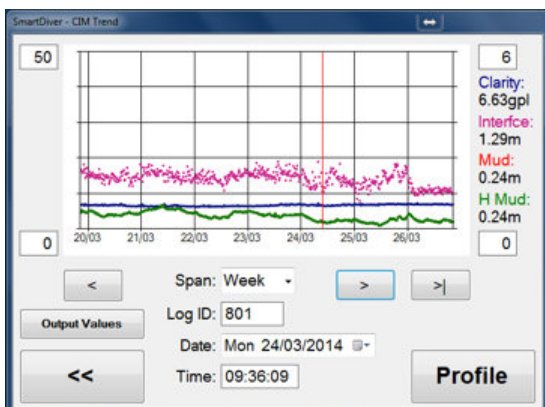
SmartDiver - CIM Trend

50

0

20/03 21/03 22/03 23/03 24/03 25/03 26/03

6

Clarity:
6.63gpl

Interfce:
1.29m

Mud:
0.24m

H Mud:
0.24m

0

<

Span: Week

>

>|

Output Values

Log ID: 801

Date: Mon 24/03/2014

<<

Time: 09:36:09

Profile